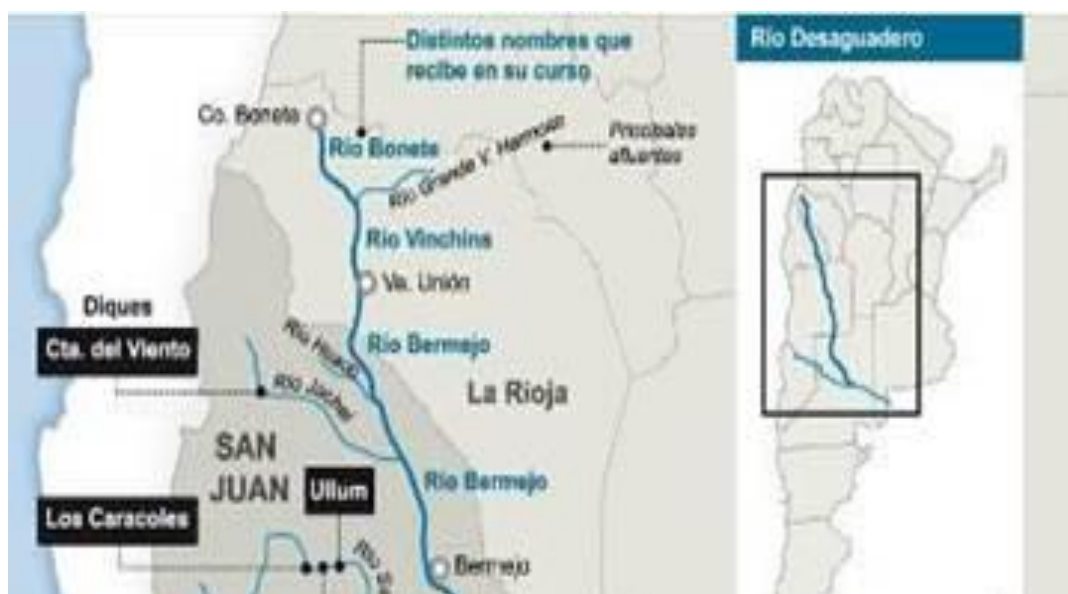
Distintos nombres que recibe en su curso

Río Desaguadero

Co. Bonete

Río Bonete

Río Grande V. Hermoso

Probables afluentes

Río Vinchina

Va. Unión

Diques

Cta. del Viento

Río Huaco

Río Bermejo

Río Jachal

La Rioja

SAN JUAN

Ullum

Río Bermejo

Los Caracoles

Río S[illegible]

Bermejo